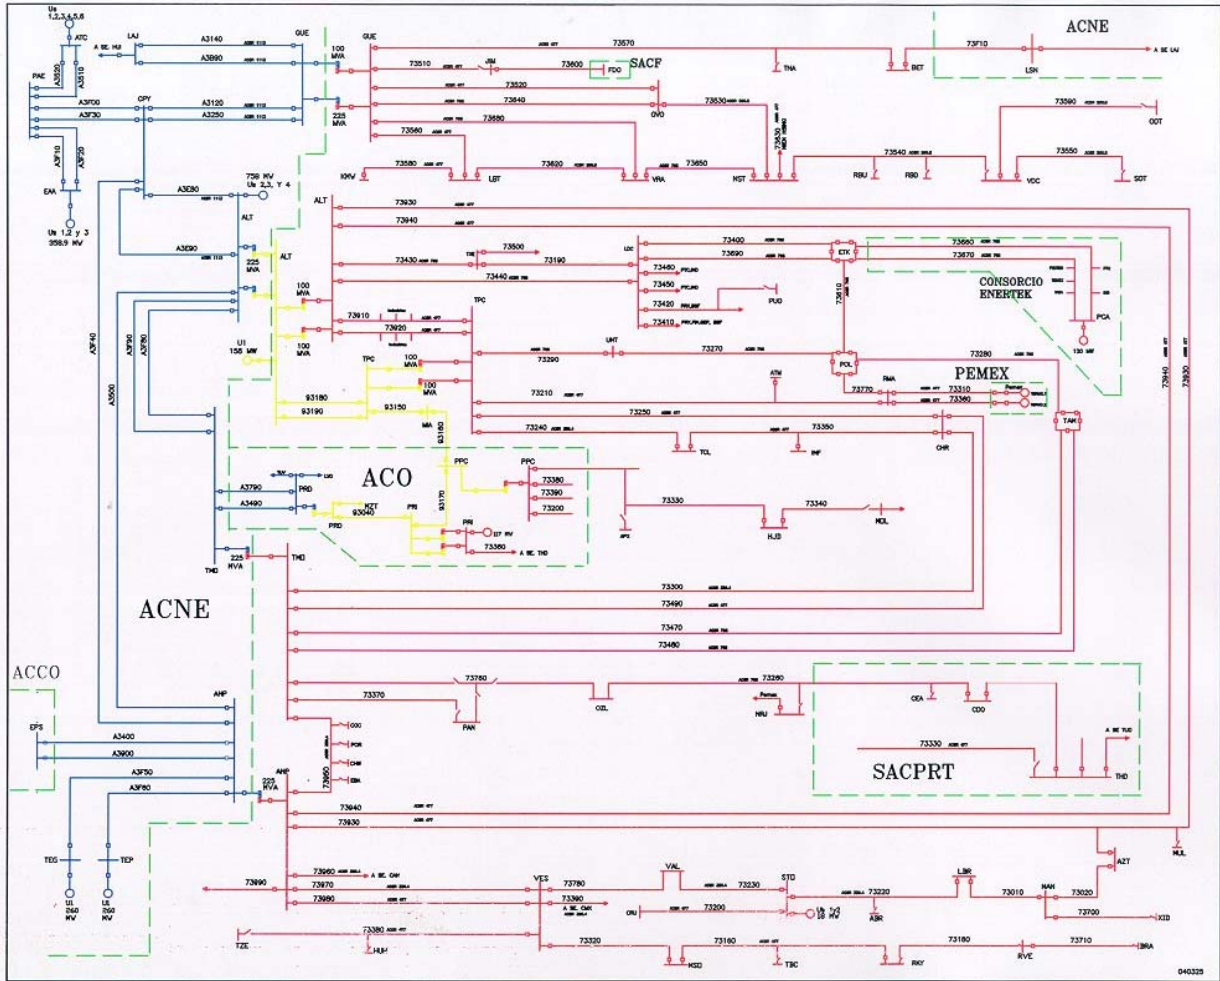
Us 1,2,3,4,5,6
ATC
LAJ
A SE. HUI
A3140
A3890
GUE
GUE
100 MVA
225 MVA
73570
73510
73600
FDO
SACF
73520
73640
OVO
73630
73680
73560
THA
BET
73F10
LSN
A SE LAJ
ACNE
73590
ODT
73580
LBT
73620
VRA
73650
NST
73630
73540
RBU
RBO
VDC
73550
SDT
PAE
A3520
A3510
A3F00
A3F30
CPY
A3120
A3250
A3F10
A3F20
EAA
Us 1,2 y 3 358.9 MW
A3E80
758 MW Us 2,3, Y 4
ALT
A3E90
225 MVA
ALT
ALT
73930
73940
73500
73430
73190
73440
LDC
73400
73690
ETK
73660
73670
CONSORCIO ENERTEK
PCA
73460
73450
73420
73410
PUO
73610
100 MVA
100 MVA
73910
73920
TPC
U1 158 MW
UHT
73290
73270
POL
73280
120 MW
TPC
100 MVA
100 MVA
93180
93190
93150
93160
ATM
RMA
73770
PEMEX
73310
73360
TAK
73210
73250
73240
73350
TCL
INF
CHR
73940
73930
A3F40
A3F90
A3F80
A3500
ACO
PPC
PPC
73380
73390
73200
A3790
PRD
A3490
MZT
93040
PRD
PRI
93170
PRI
73360
A SE. THD
73330
73340
HJS
MOL
THD
225 MVA
THD
ACNE
73300
73490
73470
73480
ACCO
AHP
73780
73260
73370
PAN
OZL
NRU
CEA
CDO
EPS
A3400
A3900
SACPRT
73330
A SE TUO
THD
A3F50
A3F60
AHP
225 MVA
73950
73940
73930
MUL
A2T
TEG
TEP
U1 260 MW
U1 260 MW
73960
73970
73980
73890
A SE. CAN
VES
73780
VAL
73230
STO
LBR
73220
73010
NAH
73020
73390
A SE. CAN
73200
Us 1y2 38 MW
ASR
73700
XID
TZE
73380
HUH
73320
73160
73180
73710
RVE
BRA
MSD
TBC
RKY
040325